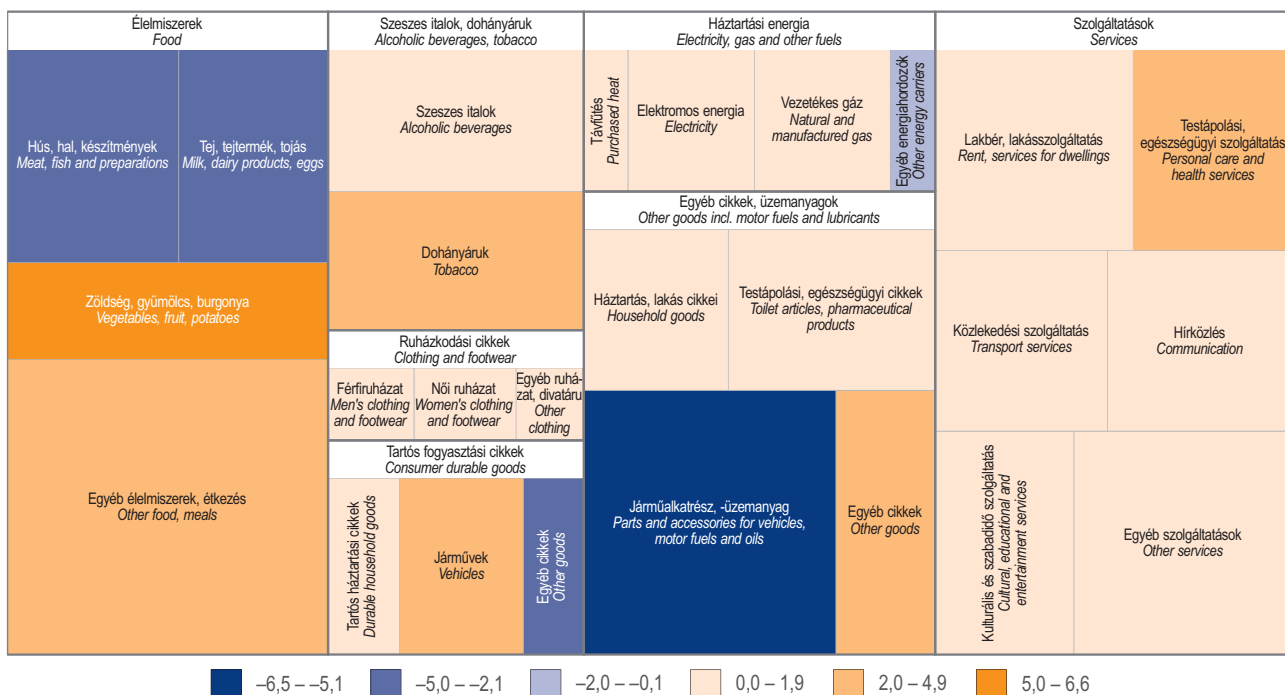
Élelmiszerek
Food

Hús, hal, készítmények
Meat, fish and preparations

Tej, tejtermék, tojás
Milk, dairy products, eggs

Zöldség, gyümölcs, burgonya
Vegetables, fruit, potatoes

Egyéb élelmiszerek, étkezés
Other food, meals

Szeszes italok, dohányáruk
Alcoholic beverages, tobacco

Szeszes italok
Alcoholic beverages

Dohányáruk
Tobacco

Ruházkodási cikkek
Clothing and footwear

Férfiruházat
Men's clothing and footwear

Női ruházat
Women's clothing and footwear

Egyéb ruházat, divatáru
Other clothing

Tartós fogyasztási cikkek
Consumer durable goods

Tartós háztartási cikkek
Durable household goods

Járművek
Vehicles

Egyéb cikkek
Other goods

Háztartási energia
Electricity, gas and other fuels

Távfűtés
Purchased heat

Elektromos energia
Electricity

Vezetékes gáz
Natural and manufactured gas

Egyéb energiahordozók
Other energy carriers

Egyéb cikkek, üzemanyagok
Other goods incl. motor fuels and lubricants

Háztartás, lakás cikkei
Household goods

Testápolási, egészségügyi cikkek
Toilet articles, pharmaceutical products

Járműalkatrész, -üzemanyag
Parts and accessories for vehicles, motor fuels and oils

Egyéb cikkek
Other goods

Szolgáltatások
Services

Lakbér, lakásszolgáltatás
Rent, services for dwellings

Testápolási, egészségügyi szolgáltatás
Personal care and health services

Közlekedési szolgáltatás
Transport services

Hírközlés
Communication

Kulturális és szabadidő szolgáltatás
Cultural, educational and entertainment services

Egyéb szolgáltatások
Other services

–6,5 – –5,1 –5,0 – –2,1 –2,0 – –0,1 0,0 – 1,9 2,0 – 4,9 5,0 – 6,6